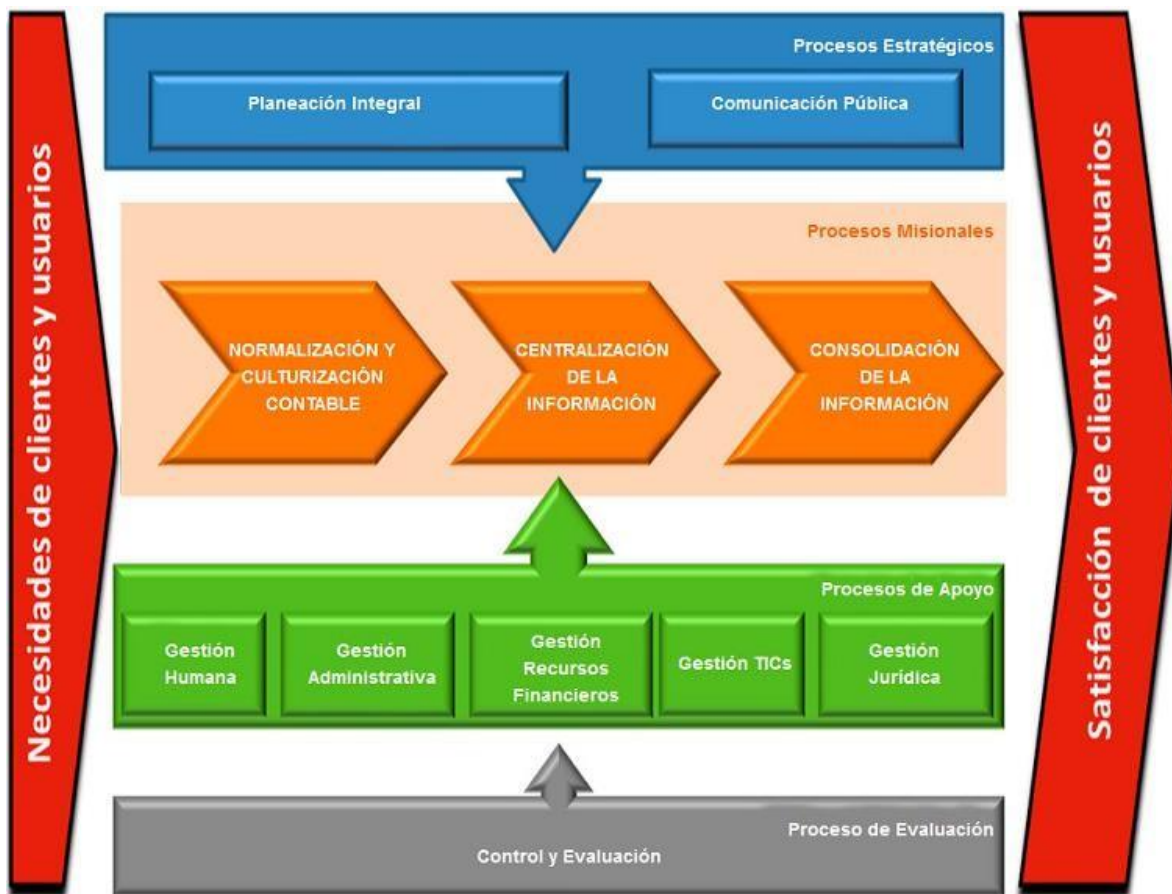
Necesidades de clientes y usuarios

Procesos Estratégicos

Planeación Integral

Comunicación Pública

Procesos Misionales

NORMALIZACIÓN Y CULTURIZACIÓN CONTABLE

CENTRALIZACIÓN DE LA INFORMACIÓN

CONSOLIDACIÓN DE LA INFORMACIÓN

Procesos de Apoyo

Gestión Humana

Gestión Administrativa

Gestión Recursos Financieros

Gestión TICs

Gestión Jurídica

Proceso de Evaluación

Control y Evaluación

Satisfacción de clientes y usuarios